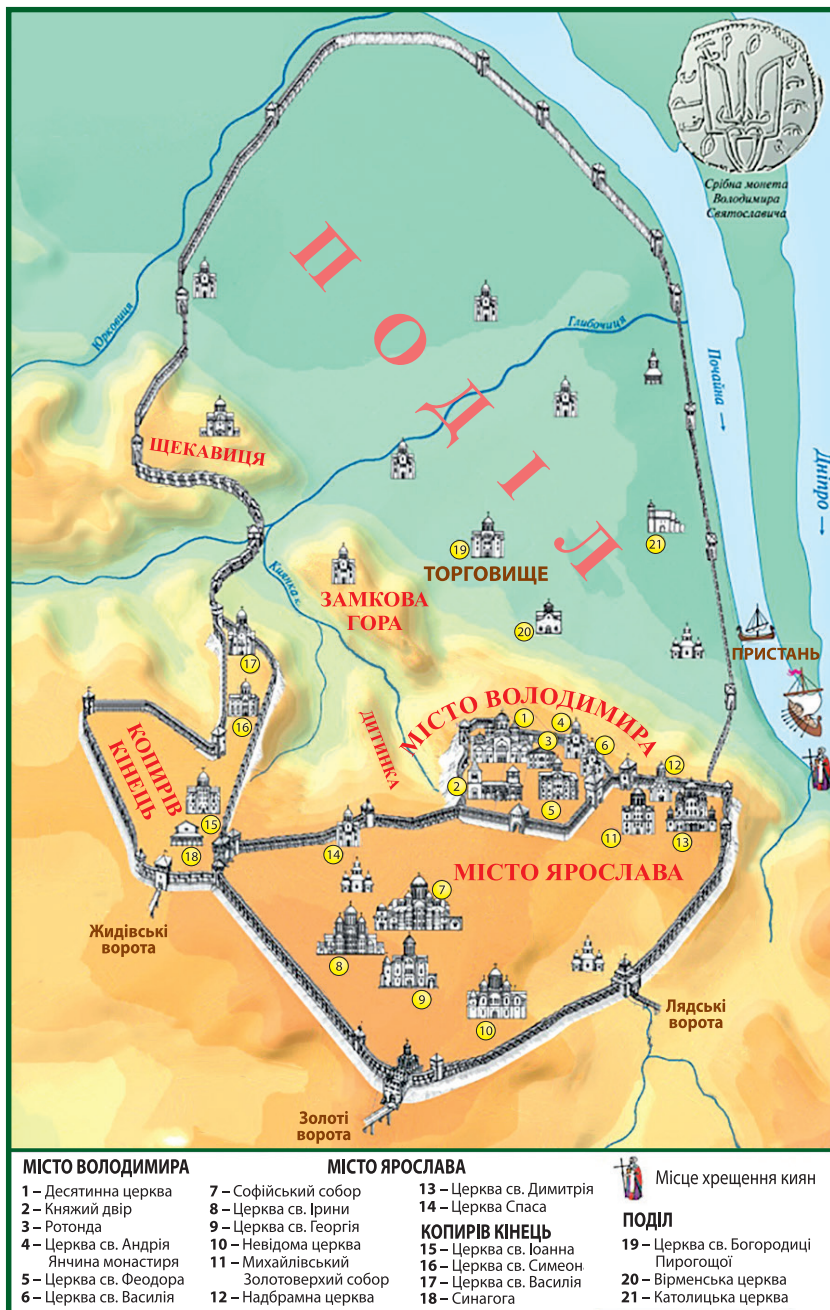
Срібна монета Володимира Святославича

ПОДІЛ

Юрковиця

Глибочиця

Почайна

Дніпро

ЩЕКАВИЦЯ

Киянка

ЗАМКОВА ГОРА

ТОРГОВИЩЕ

ПРИСТАНЬ

МІСТО ВОЛОДИМИРА

ДИТИНКА

КОПИРІВ КІНЕЦЬ

МІСТО ЯРОСЛАВА

Жидівські ворота

Лядські ворота

Золоті ворота

1 2 3 4 5 6 7 8 9 10 11 12 13 14 15 16 17 18 19 20 21

МІСТО ВОЛОДИМИРА
1 – Десятинна церква
2 – Княжий двір
3 – Ротонда
4 – Церква св. Андрія Янчина монастиря
5 – Церква св. Феодора
6 – Церква св. Василія

МІСТО ЯРОСЛАВА
7 – Софійський собор
8 – Церква св. Ірини
9 – Церква св. Георгія
10 – Невідома церква
11 – Михайлівський Золотоверхий собор
12 – Надбрамна церква
13 – Церква св. Димитрія
14 – Церква Спаса

КОПИРІВ КІНЕЦЬ
15 – Церква св. Іоанна
16 – Церква св. Симеон
17 – Церква св. Василія
18 – Синагога

Місце хрещення киян

ПОДІЛ
19 – Церква св. Богородиці Пирогощої
20 – Вірменська церква
21 – Католицька церква